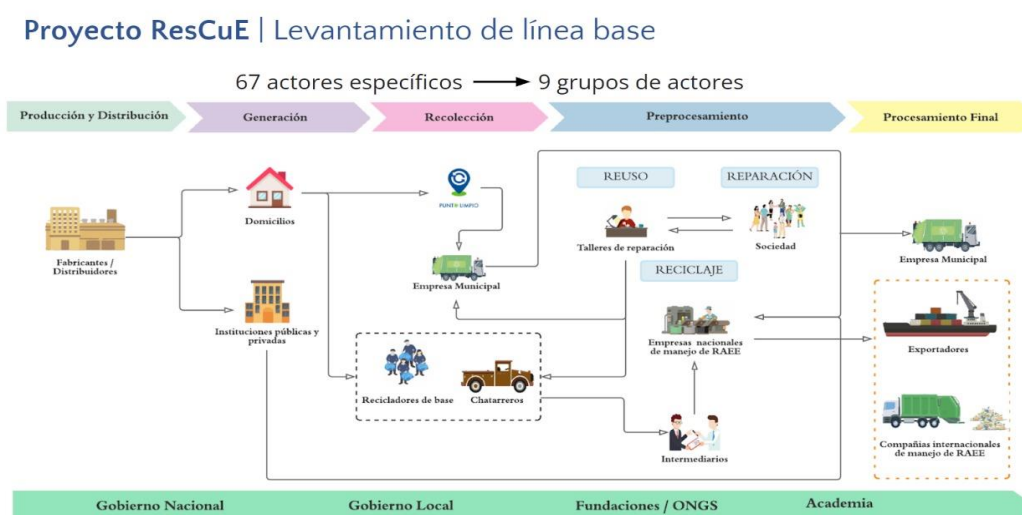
Proyecto ResCuE | Levantamiento de línea base

67 actores específicos → 9 grupos de actores

Producción y Distribución

Generación

Recolección

Preprocesamiento

Procesamiento Final

Fabricantes / Distribuidores

Domicilios

Instituciones públicas y privadas

PUNTO LIMPIO

Empresa Municipal

REUSO

REPARACIÓN

Talleres de reparación

Sociedad

RECICLAJE

Empresas nacionales de manejo de RAEE

Recicladores de base

Chatarreros

Intermediarios

Empresa Municipal

Exportadores

Compañías internacionales de manejo de RAEE

Gobierno Nacional

Gobierno Local

Fundaciones / ONGS

Academia